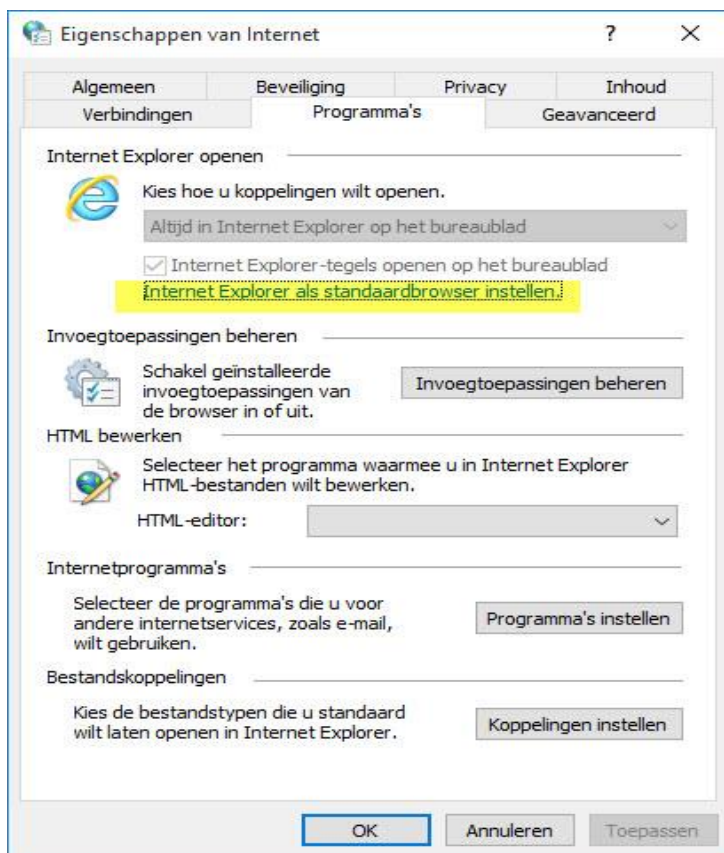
Eigenschappen van Internet ? ×

Algemeen Beveiliging Privacy Inhoud
Verbindingen Programma's Geavanceerd

Internet Explorer openen

Kies hoe u koppelingen wilt openen.

Altijd in Internet Explorer op het bureaublad

Internet Explorer-tegels openen op het bureaublad

Internet Explorer als standaardbrowser instellen.

Invoegtoepassingen beheren

Schakel geïnstalleerde invoegtoepassingen van de browser in of uit.

Invoegtoepassingen beheren

HTML bewerken

Selecteer het programma waarmee u in Internet Explorer HTML-bestanden wilt bewerken.

HTML-editor:

Internetprogramma's

Selecteer de programma's die u voor andere internetservices, zoals e-mail, wilt gebruiken.

Programma's instellen

Bestandskoppelingen

Kies de bestandstypen die u standaard wilt laten openen in Internet Explorer.

Koppelingen instellen

OK Annuleren Toepassen